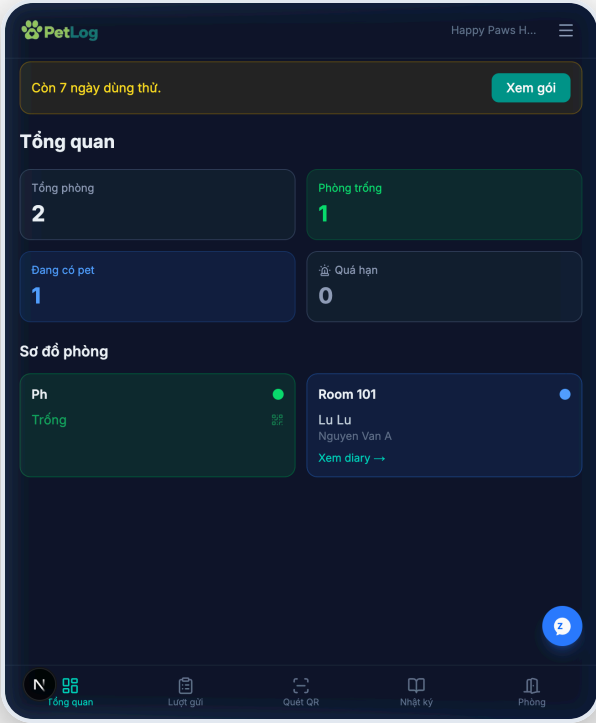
PetLog

Happy Paws H...

Còn 7 ngày dùng thử.

Xem gói

Tổng quan

Tổng phòng
2

Phòng trống
1

Đang có pet
1

Quá hạn
0

Sơ đồ phòng

Ph
Trống

Room 101
Lu Lu
Nguyen Van A
Xem diary →

N

Tổng quan

Lượt gửi

Quét QR

Nhật ký

Phòng